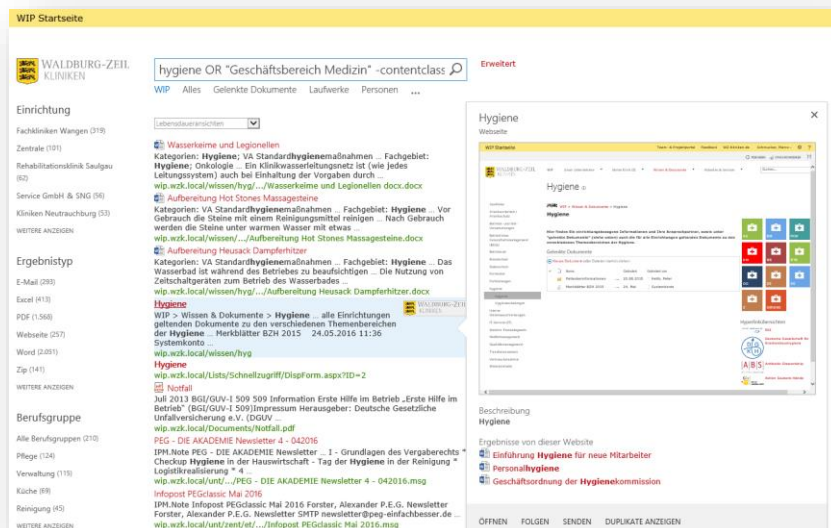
WIP Startseite

WALDBURG-ZEIL KLINIKEN

hygiene OR "Geschäftsbereich Medizin" -contentclass

Erweitert

WIP Alles Gelenkte Dokumente Laufwerke Personen ...

Einrichtung

Fachkliniken Wangen (319)

Zentrale (101)

Rehabilitationsklinik Saulgau (62)

Service GmbH & SNG (56)

Kliniken Neutrauchburg (53)

WEITERE ANZEIGEN

Ergebnistyp

E-Mail (293)

Excel (413)

PDF (1.568)

Webseite (257)

Word (2.051)

Zip (141)

WEITERE ANZEIGEN

Berufsgruppe

Alle Berufsgruppen (210)

Pflege (124)

Verwaltung (119)

Küche (69)

Reinigung (45)

WEITERE ANZEIGEN

Lebensdaueransichten

Wasserkeime und Legionellen
Kategorien: Hygiene; VA Standardhygienemaßnahmen ... Fachgebiet: Hygiene; Onkologie ... Ein Klinikwasserleitungsnetz ist (wie jedes Leitungssystem) auch bei Einhaltung der Vorgaben durch ...
wip.wzk.local/wissen/hyg/.../Wasserkeime und Legionellen docx.docx

Aufbereitung Hot Stones Massagesteine
Kategorien: VA Standardhygienemaßnahmen ... Fachgebiet: Hygiene ... Vor Gebrauch die Steine mit einem Reinigungsmittel reinigen ... Nach Gebrauch werden die Steine unter warmem Wasser mit etwas ...
wip.wzk.local/wissen/.../Aufbereitung Hot Stones Massagesteine.docx

Aufbereitung Heusack Dampferhitzer
Kategorien: VA Standardhygienemaßnahmen ... Fachgebiet: Hygiene ... Das Wasserbad ist während des Betriebes zu beaufsichtigen ... Die Nutzung von Zeitschaltgeräten zum Betrieb des Wasserbades ...
wip.wzk.local/wissen/hyg/.../Aufbereitung Heusack Dampferhitzer.docx

Hygiene
WIP > Wissen & Dokumente > Hygiene ... alle Einrichtungen geltenden Dokumente zu den verschiedenen Themenbereichen der Hygiene ... Merkblätter BZH 2015 24.05.2016 11:36 Systemkonto ...
wip.wzk.local/wissen/hyg

Hygiene
wip.wzk.local/Lists/Schnellzugriff/DispForm.aspx?ID=2

Notfall
Juli 2013 BGI/GUV-I 509 509 Information Erste Hilfe im Betrieb „Erste Hilfe im Betrieb" (BGI/GUV-I 509)Impressum Herausgeber: Deutsche Gesetzliche Unfallversicherung e.V. (DGUV ...
wip.wzk.local/Documents/Notfall.pdf

PEG - DIE AKADEMIE Newsletter 4 - 042016
IPM.Note PEG - DIE AKADEMIE Newsletter ... I - Grundlagen des Vergaberechts * Checkup Hygiene in der Hauswirtschaft - Tag der Hygiene in der Reinigung * Logistikrealisierung * 4 ...
wip.wzk.local/unt/.../PEG - DIE AKADEMIE Newsletter 4 - 042016.msg

Infopost PEGclassic Mai 2016
IPM.Note Infopost PEGclassic Mai 2016 Forster, Alexander P.E.G. Newsletter Forster, Alexander P.E.G. Newsletter newsletter@peg-einfachbesser.de ...
wip.wzk.local/unt/zent/et/.../Infopost PEGclassic Mai 2016.msg

Hygiene
Webseite

Hygiene

Beschreibung
Hygiene

Ergebnisse von dieser Website
Einführung Hygiene für neue Mitarbeiter
Personalhygiene
Geschäftsordnung der Hygienekommission

ÖFFNEN FOLGEN SENDEN DUPLIKATE ANZEIGEN